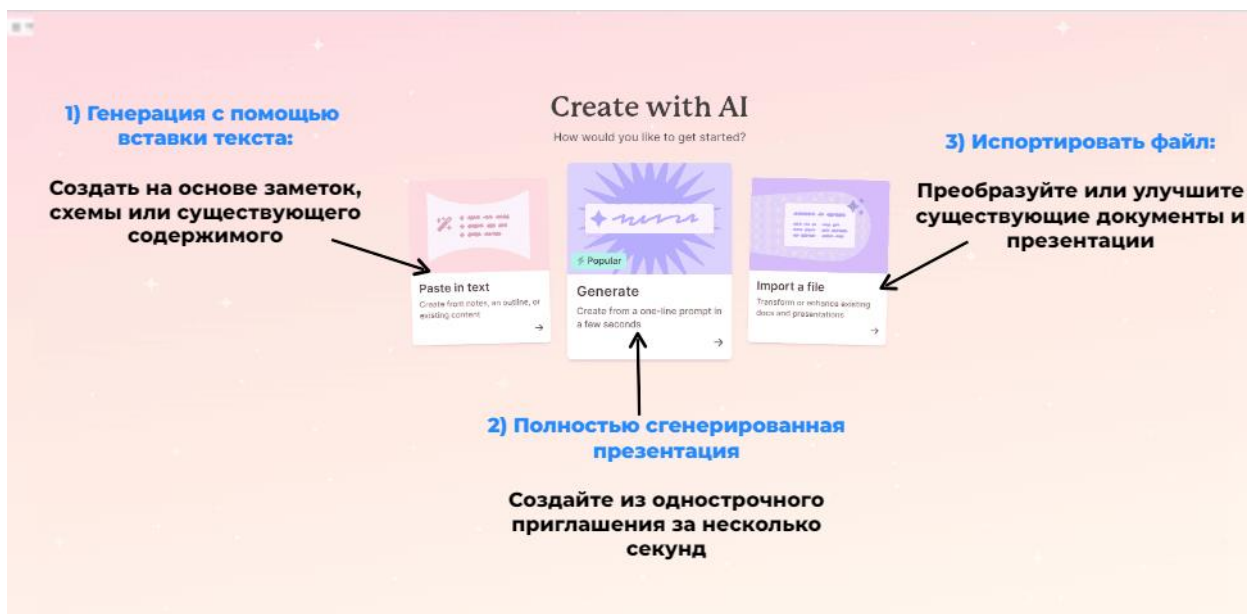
1) Генерация с помощью вставки текста:

Создать на основе заметок, схемы или существующего содержимого

Create with AI

How would you like to get started?

3) Испортировать файл:

Преобразуйте или улучшите существующие документы и презентации

Paste in text

Create from notes, an outline, or existing content

→

Popular

Generate

Create from a one-line prompt in a few seconds

→

Import a file

Transform or enhance existing docs and presentations

→

2) Полностью сгенерированная презентация

Создайте из однострочного приглашения за несколько секунд